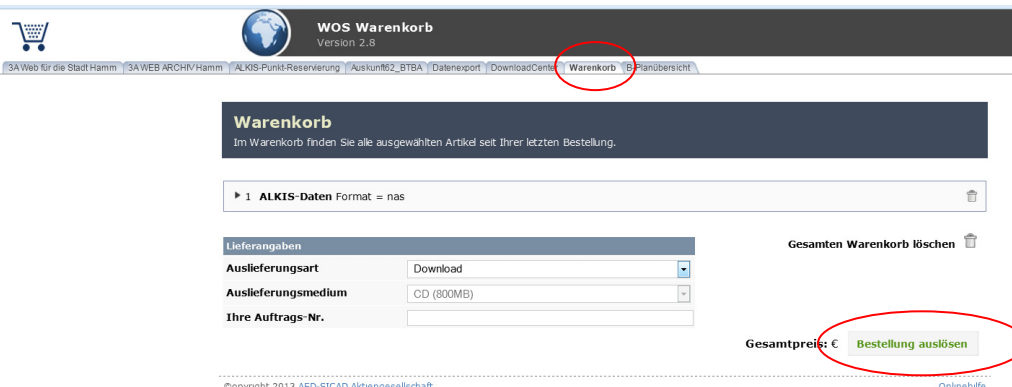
WOS Warenkorb
Version 2.8

3A Web für die Stadt Hamm | 3A WEB ARCHIV Hamm | ALKIS-Punkt-Reservierung | Auskunft62_BTBA | Datenexport | DownloadCenter | Warenkorb | B-Planübersicht

Warenkorb
Im Warenkorb finden Sie alle ausgewählten Artikel seit Ihrer letzten Bestellung.

1 ALKIS-Daten Format = nas

| Lieferangaben | |
|---|---|
| Auslieferungsart | Download |
| Auslieferungsmedium | CD (800MB) |
| Ihre Auftrags-Nr. | |

Gesamten Warenkorb löschen

Gesamtpreis: €

Bestellung auslösen

©opyright 2013 AED-SICAD Aktiengesellschaft

Onlinehilfe